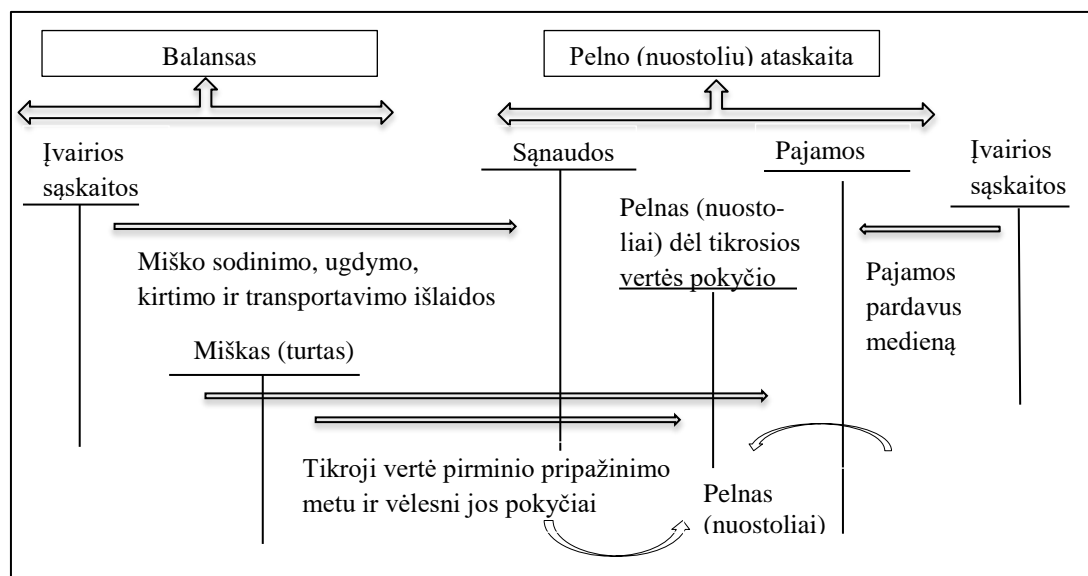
Balansas

Pelno (nuostolių) ataskaita

Įvairios sąskaitos

Sąnaudos

Pajamos

Įvairios sąskaitos

Pelnas (nuostoliai) dėl tikrosios vertės pokyčio

Miško sodinimo, ugdymo, kirtimo ir transportavimo išlaidos

Pajamos pardavus medieną

Miškas (turtas)

Tikroji vertė pirminio pripažinimo metu ir vėlesni jos pokyčiai

Pelnas (nuostoliai)